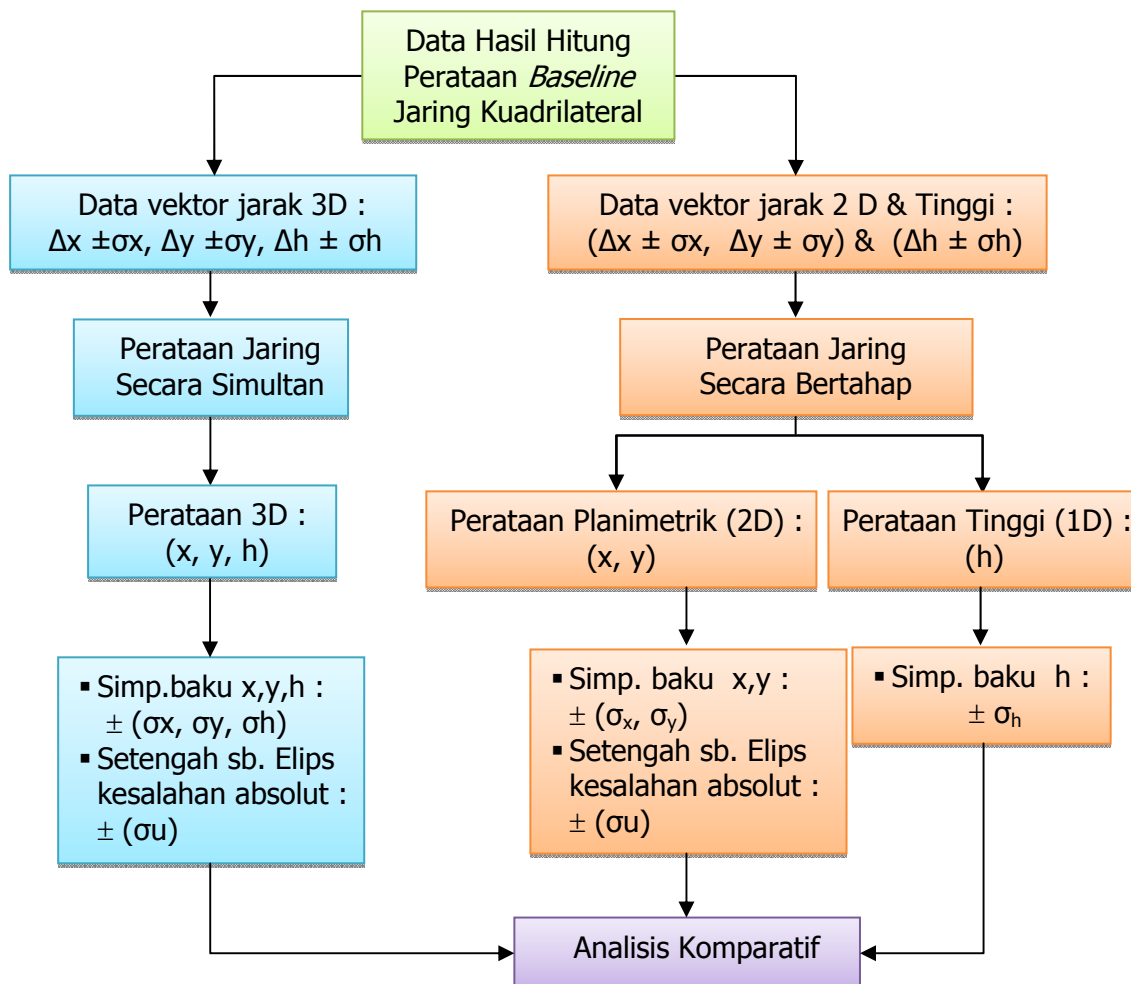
Data Hasil Hitung Perataan *Baseline* Jaring Kuadrilateral

Data vektor jarak 3D :
Δx ±σx, Δy ±σy, Δh ± σh

Perataan Jaring Secara Simultan

Perataan 3D :
(x, y, h)

▪ Simp.baku x,y,h :
± (σx, σy, σh)
▪ Setengah sb. Elips kesalahan absolut :
± (σu)

Data vektor jarak 2 D & Tinggi :
(Δx ± σx, Δy ± σy) & (Δh ± σh)

Perataan Jaring Secara Bertahap

Perataan Planimetrik (2D) :
(x, y)

▪ Simp. baku x,y :
± ($σ_x$, $σ_y$)
▪ Setengah sb. Elips kesalahan absolut :
± (σu)

Perataan Tinggi (1D) :
(h)

▪ Simp. baku h :
± $σ_h$

Analisis Komparatif